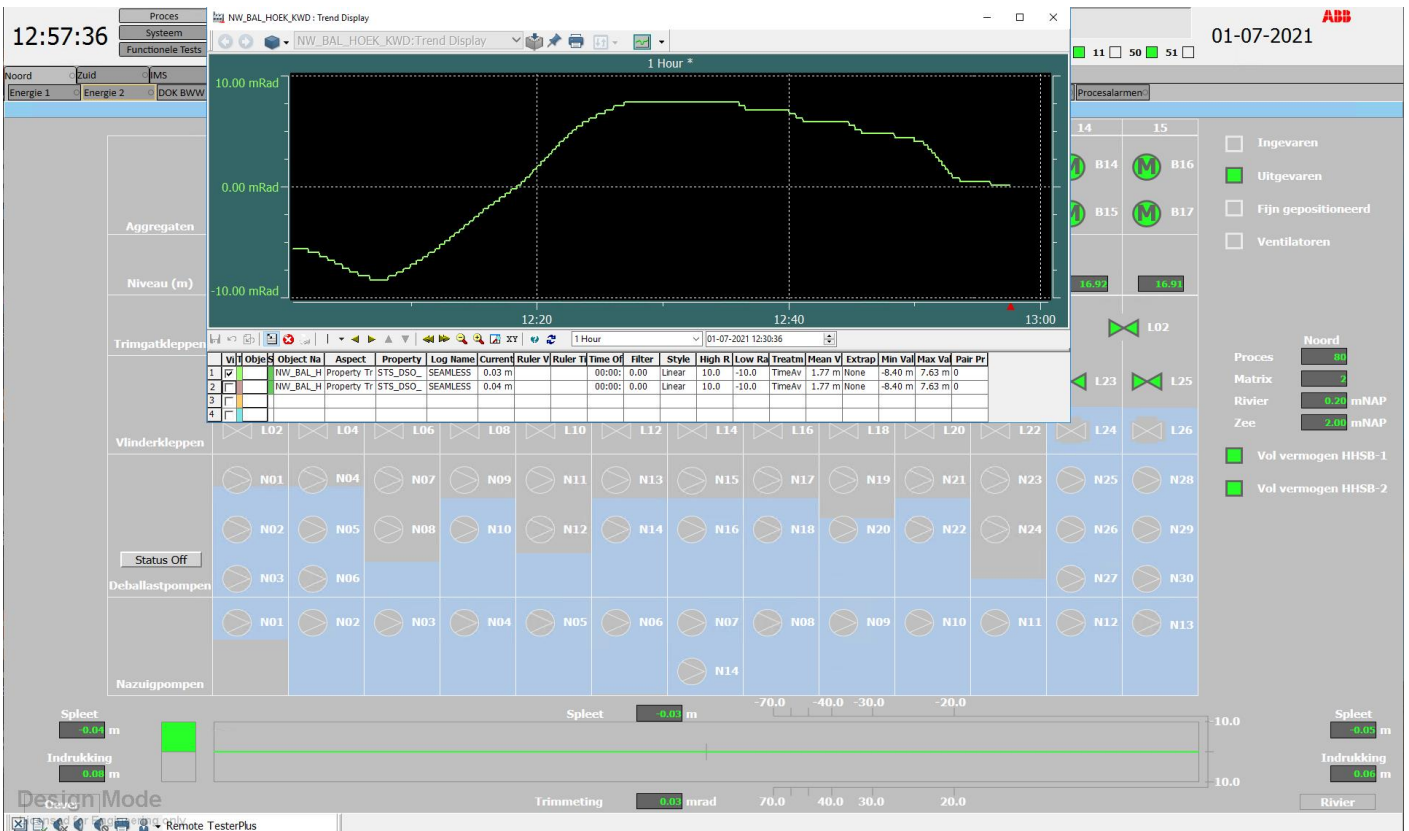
12:57:36

Proces
Systeem
Functionele Tests

NW_BAL_HOEK_KWD : Trend Display

NW_BAL_HOEK_KWD:Trend Display

1 Hour *

10.00 mRad
0.00 mRad
-10.00 mRad

12:20
12:40
13:00

1 Hour
01-07-2021 12:30:36

| | Vi | T | Obje | S | Object Na | Aspect | Property | Log Name | Current | Ruler V | Ruler Ti | Time Of | Filter | Style | High R | Low Ra | Treatm | Mean V | Extrap | Min Val | Max Val | Pair Pr |
|---|---|---|---|---|---|---|---|---|---|---|---|---|---|---|---|---|---|---|---|---|---|---|
| 1 | ☑ | | | | NW_BAL_H | Property Tr | STS_DSO_ | SEAMLESS | 0.03 m | | | 00:00: | 0.00 | Linear | 10.0 | -10.0 | TimeAv | 1.77 m | None | -8.40 m | 7.63 m | 0 |
| 2 | ☐ | | | | NW_BAL_H | Property Tr | STS_DSO_ | SEAMLESS | 0.04 m | | | 00:00: | 0.00 | Linear | 10.0 | -10.0 | TimeAv | 1.77 m | None | -8.40 m | 7.63 m | 0 |
| 3 | ☐ | | | | | | | | | | | | | | | | | | | | | |
| 4 | ☐ | | | | | | | | | | | | | | | | | | | | | |

ABB
01-07-2021
11 50 51

Noord Zuid IMS
Energie 1 Energie 2 DOK BWW
Procesalarmen

14 15
B14 B16
B15 B17
16.92 16.91
L02
L23 L25
L24 L26

Ingevaren
Uitgevaren
Fijn gepositioneerd
Ventilatoren

Noord
Proces 80
Matrix 2
Rivier 0.20 mNAP
Zee 2.00 mNAP

Vol vermogen HHSB-1
Vol vermogen HHSB-2

Aggregaten
Niveau (m)
Trimgatkleppen
Vlinderkleppen
Status Off
Deballastpompen
Nazuigpompen

L02 L04 L06 L08 L10 L12 L14 L16 L18 L20 L22
N01 N04 N07 N09 N11 N13 N15 N17 N19 N21 N23 N25 N28
N02 N05 N08 N10 N12 N14 N16 N18 N20 N22 N24 N26 N29
N03 N06 N27 N30
N01 N02 N03 N04 N05 N06 N07 N08 N09 N10 N11 N12 N13
N14

Spleet -0.04 m
Indrukking 0.08 m
Spleet -0.03 m
-70.0 -40.0 -30.0 -20.0
10.0
-10.0
70.0 40.0 30.0 20.0
Trimmeting 0.03 mrad
Spleet -0.05 m
Indrukking 0.06 m
Rivier

Design Mode
Licensed for Engineering only
Remote TesterPlus